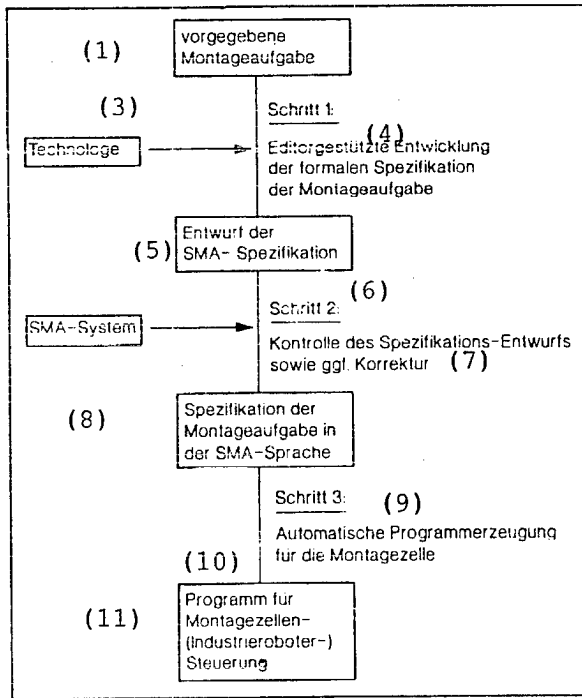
(1)

vorgegebene Montageaufgabe

(3)

Schritt 1:

Technologe

(4)

Editorgestützte Entwicklung der formalen Spezifikation der Montageaufgabe

Entwurf der SMA- Spezifikation

(5)

(6)

Schritt 2:

SMA-System

Kontrolle des Spezifikations-Entwurfs sowie ggf. Korrektur

(7)

(8)

Spezifikation der Montageaufgabe in der SMA-Sprache

Schritt 3:

(9)

Automatische Programmerzeugung für die Montagezelle

(10)

(11)

Programm für Montagezellen- (Industrieroboter-) Steuerung